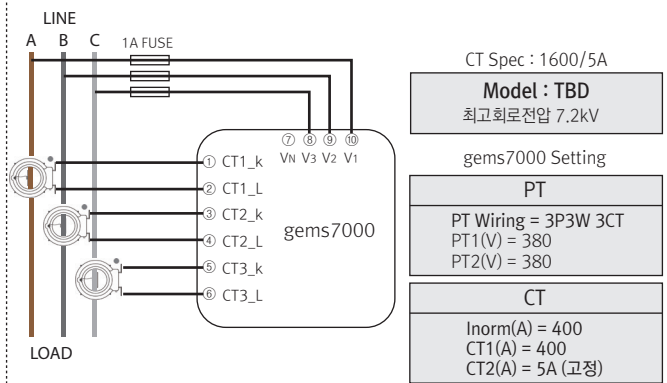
LINE

A B C

1A FUSE

⑦ ⑧ ⑨ ⑩
VN V3 V2 V1

① CT1_k
② CT1_L
③ CT2_k
④ CT2_L
⑤ CT3_k
⑥ CT3_L

gems7000

LOAD

CT Spec : 1600/5A

Model : TBD
최고회로전압 7.2kV

gems7000 Setting

PT

PT Wiring = 3P3W 3CT
PT1(V) = 380
PT2(V) = 380

CT

Inorm(A) = 400
CT1(A) = 400
CT2(A) = 5A (고정)